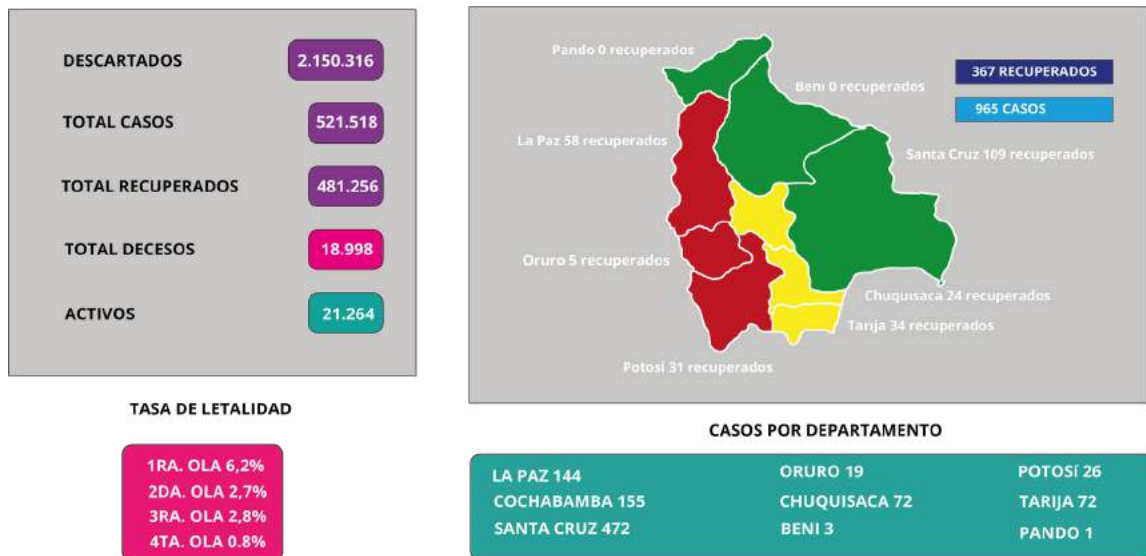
DESCARTADOS 2.150.316

TOTAL CASOS 521.518

TOTAL RECUPERADOS 481.256

TOTAL DECESOS 18.998

ACTIVOS 21.264

Pando 0 recuperados

Beni 0 recuperados

367 RECUPERADOS

965 CASOS

La Paz 58 recuperados

Santa Cruz 109 recuperados

Oruro 5 recuperados

Chuquisaca 24 recuperados

Tarija 34 recuperados

Potosí 31 recuperados

TASA DE LETALIDAD

1RA. OLA 6,2%
2DA. OLA 2,7%
3RA. OLA 2,8%
4TA. OLA 0.8%

CASOS POR DEPARTAMENTO

LA PAZ 144
COCHABAMBA 155
SANTA CRUZ 472
ORURO 19
CHUQUISACA 72
BENI 3
POTOSÍ 26
TARIJA 72
PANDO 1